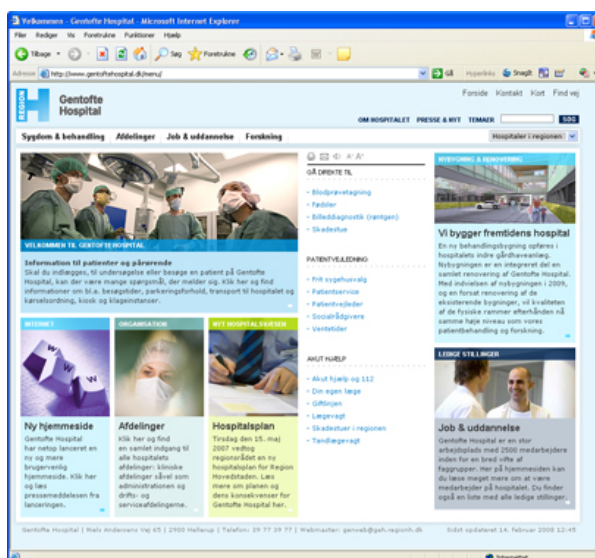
Velkommen - Gentofte Hospital - Microsoft Internet Explorer

Filer Rediger Vis Foretrukne Funktioner Hjælp

Tilbage Søg Foretrukne

Adresse http://www.gentoftehospital.dk/menu/

Gå Hyperlinks Snagit

REGION H Gentofte Hospital

Forside Kontakt Kort Find vej

OM HOSPITALET PRESSE & NYT TEMAER SØG

Sygdom & behandling Afdelinger Job & uddannelse Forskning

Hospitaler i regionen

VELKOMMEN TIL GENTOFTE HOSPITAL

Information til patienter og pårørende
Skal du indlægges, til undersøgelse eller besøge en patient på Gentofte Hospital, kan der være mange spørgsmål, der melder sig. Klik her og find informationer om bl.a. besøgstider, parkeringsforhold, transport til hospitalet og kørselsordning, kiosk og klageinstanser.

GÅ DIREKTE TIL
Blodprøvetagning
Fødsler
Billeddiagnostik (røntgen)
Skadestue

PATIENTVEJLEDNING
Frit sygehusvalg
Patientservice
Patientvejleder
Socialrådgivere
Ventetider

AKUT HJÆLP
Akut hjælp og 112
Din egen læge
Giftlinjen
Lægevagt
Skadestuer i regionen
Tandlægevagt

NYBYGNING & RENOVERING

Vi bygger fremtidens hospital
En ny behandlingsbygning opføres i hospitalets indre gårdhaveanlæg. Nybygningen er en integreret del en samlet renovering af Gentofte Hospital. Med indvielsen af nybygningen i 2009, og en forsat renovering af de eksisterende bygninger, vil kvaliteten af de fysiske rammer efterhånden nå samme høje niveau som vores patientbehandling og forskning.

INTERNET

Ny hjemmeside
Gentofte Hospital har netop lanceret en ny og mere brugervenlig hjemmeside. Klik her og læs pressemeddelesen fra lanceringen.

ORGANISATION

Afdelinger
Klik her og find en samlet indgang til alle hospitalets afdelinger: kliniske afdelinger såvel som administrationen og drifts- og serviceafdelingerne.

NYT HOSPITALSVÆSEN

Hospitalsplan
Tirsdag den 15. maj 2007 vedtog regionsrådet en ny hospitalsplan for Region Hovedstaden. Læs mere om planen og dens konsekvenser for Gentofte Hospital her.

LEDIGE STILLINGER

Job & uddannelse
Gentofte Hospital er en stor arbejdsplads med 2500 medarbejdere inden for en bred vifte af faggrupper. Her på hjemmesiden kan du læse meget mere om at være medarbejder på hospitalet. Du finder også en liste med alle ledige stillinger.

Gentofte Hospital | Niels Andersens Vej 65 | 2900 Hellerup | Telefon: 39 77 39 77 | Webmaster: genweb@geh.regionh.dk

Sidst opdateret 14. februar 2008 12:45